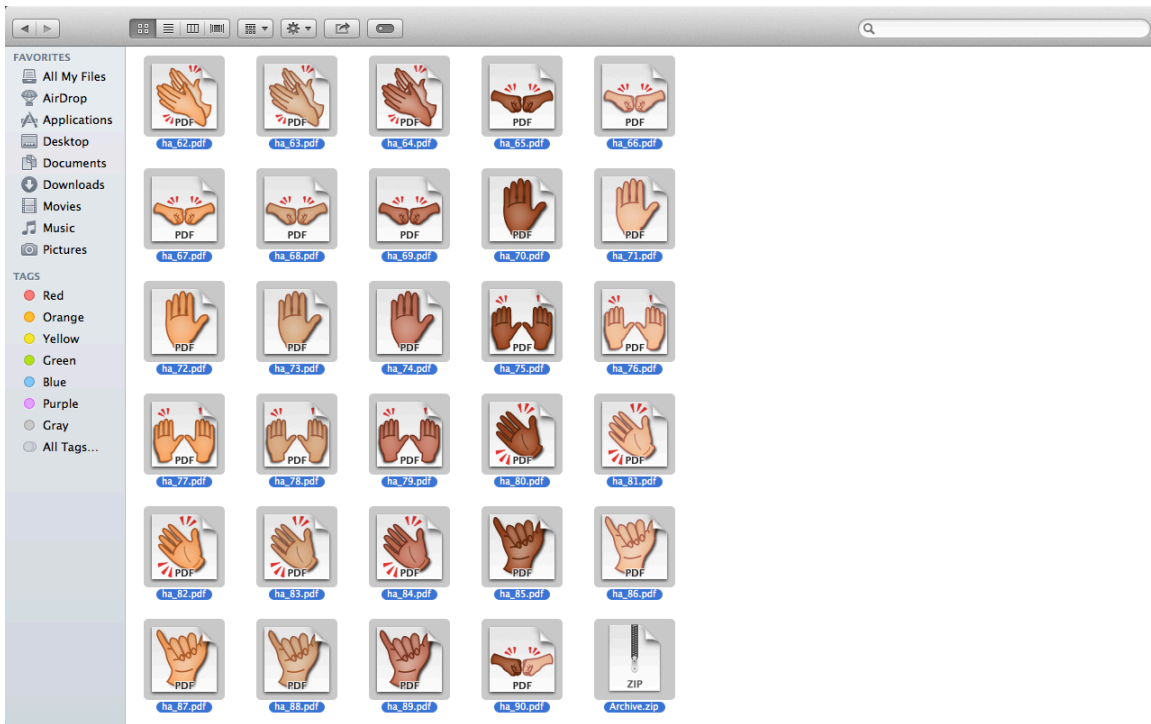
FAVORITES
All My Files
AirDrop
Applications
Desktop
Documents
Downloads
Movies
Music
Pictures

TAGS
Red
Orange
Yellow
Green
Blue
Purple
Gray
All Tags...

PDF ha_62.pdf
PDF ha_63.pdf
PDF ha_64.pdf
PDF ha_65.pdf
PDF ha_66.pdf
PDF ha_67.pdf
PDF ha_68.pdf
PDF ha_69.pdf
PDF ha_70.pdf
PDF ha_71.pdf
PDF ha_72.pdf
PDF ha_73.pdf
PDF ha_74.pdf
PDF ha_75.pdf
PDF ha_76.pdf
PDF ha_77.pdf
PDF ha_78.pdf
PDF ha_79.pdf
PDF ha_80.pdf
PDF ha_81.pdf
PDF ha_82.pdf
PDF ha_83.pdf
PDF ha_84.pdf
PDF ha_85.pdf
PDF ha_86.pdf
PDF ha_87.pdf
PDF ha_88.pdf
PDF ha_89.pdf
PDF ha_90.pdf
ZIP Archive.zip